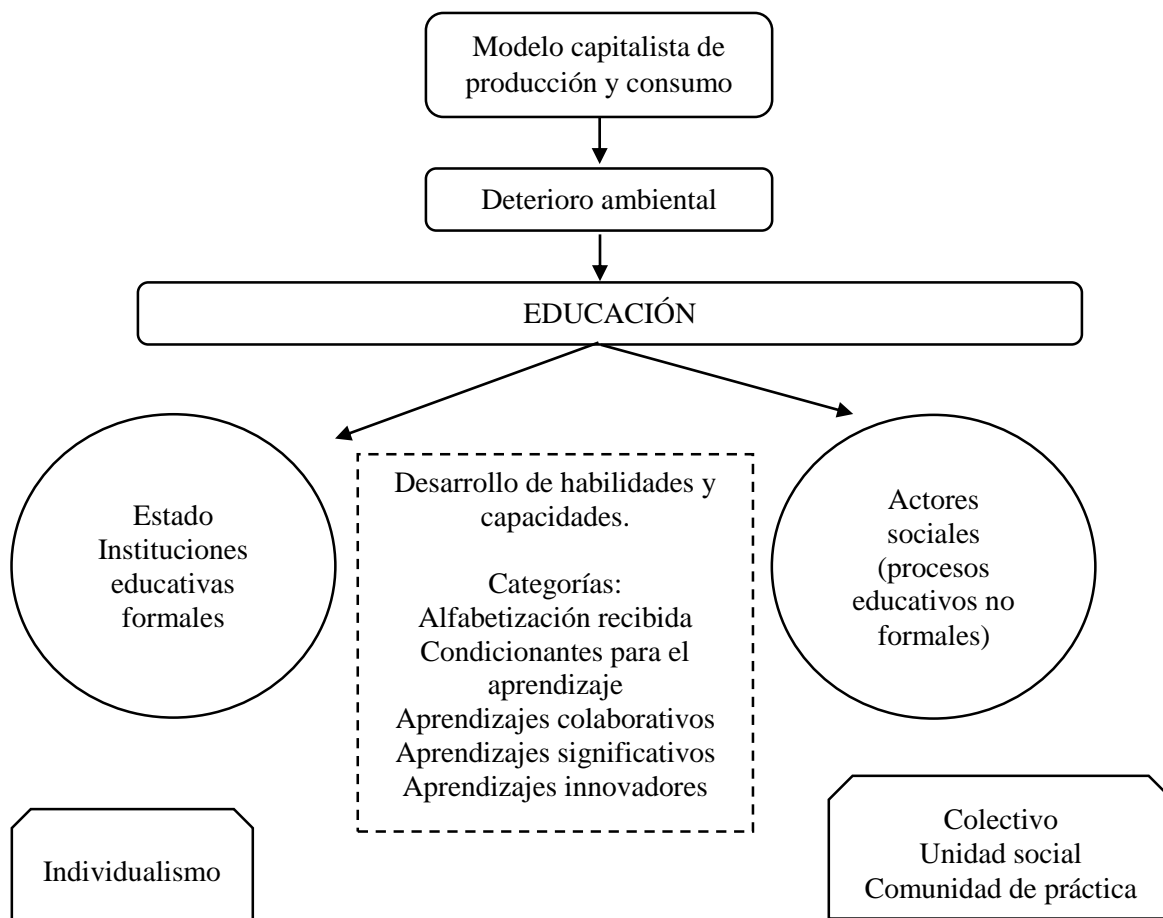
Modelo capitalista de producción y consumo

Deterioro ambiental

EDUCACIÓN

Estado
Instituciones educativas formales

Desarrollo de habilidades y capacidades.

Categorías:
Alfabetización recibida
Condicionantes para el aprendizaje
Aprendizajes colaborativos
Aprendizajes significativos
Aprendizajes innovadores

Actores sociales (procesos educativos no formales)

Individualismo

Colectivo
Unidad social
Comunidad de práctica